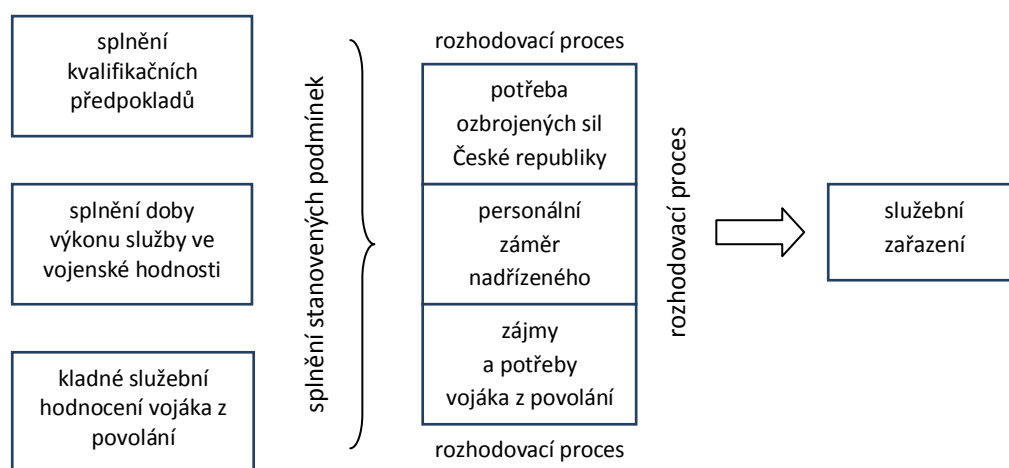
splnění kvalifikačních předpokladů

splnění doby výkonu služby ve vojenské hodnosti

kladné služební hodnocení vojáka z povolání

splnění stanovených podmínek

rozhodovací proces

potřeba ozbrojených sil České republiky

personální záměr nadřízeného

zájmy a potřeby vojáka z povolání

rozhodovací proces

rozhodovací proces

služební zařazení